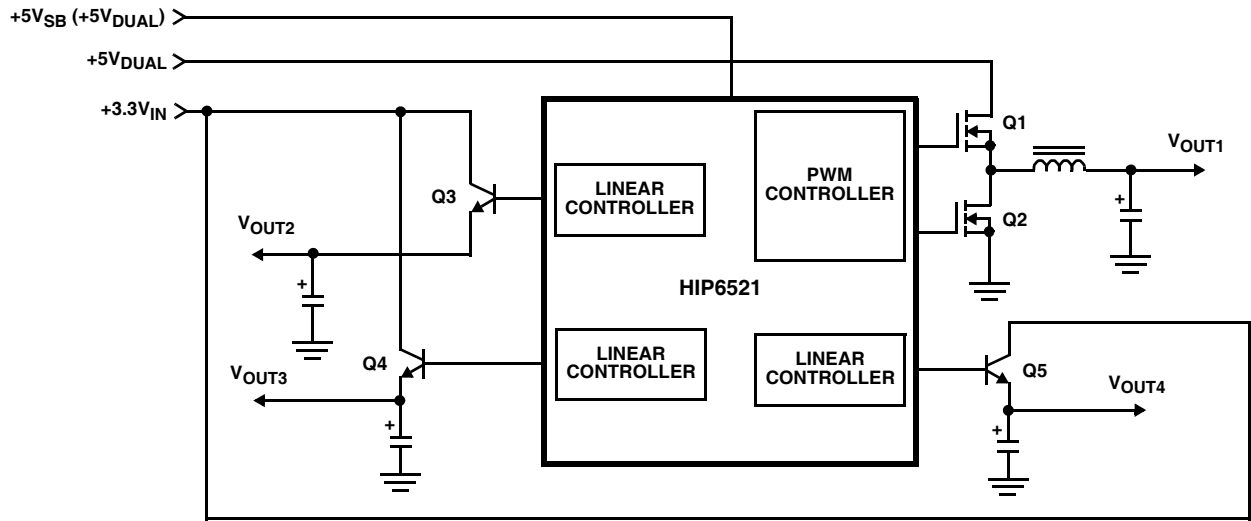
$+5V_{SB}$ $(+5V_{DUAL})$

$+5V_{DUAL}$

$+3.3V_{IN}$

Q1

$V_{OUT1}$

PWM CONTROLLER

LINEAR CONTROLLER

Q3

$V_{OUT2}$

+

Q2

+

HIP6521

+

LINEAR CONTROLLER

LINEAR CONTROLLER

Q4

$V_{OUT3}$

Q5

$V_{OUT4}$

+

+